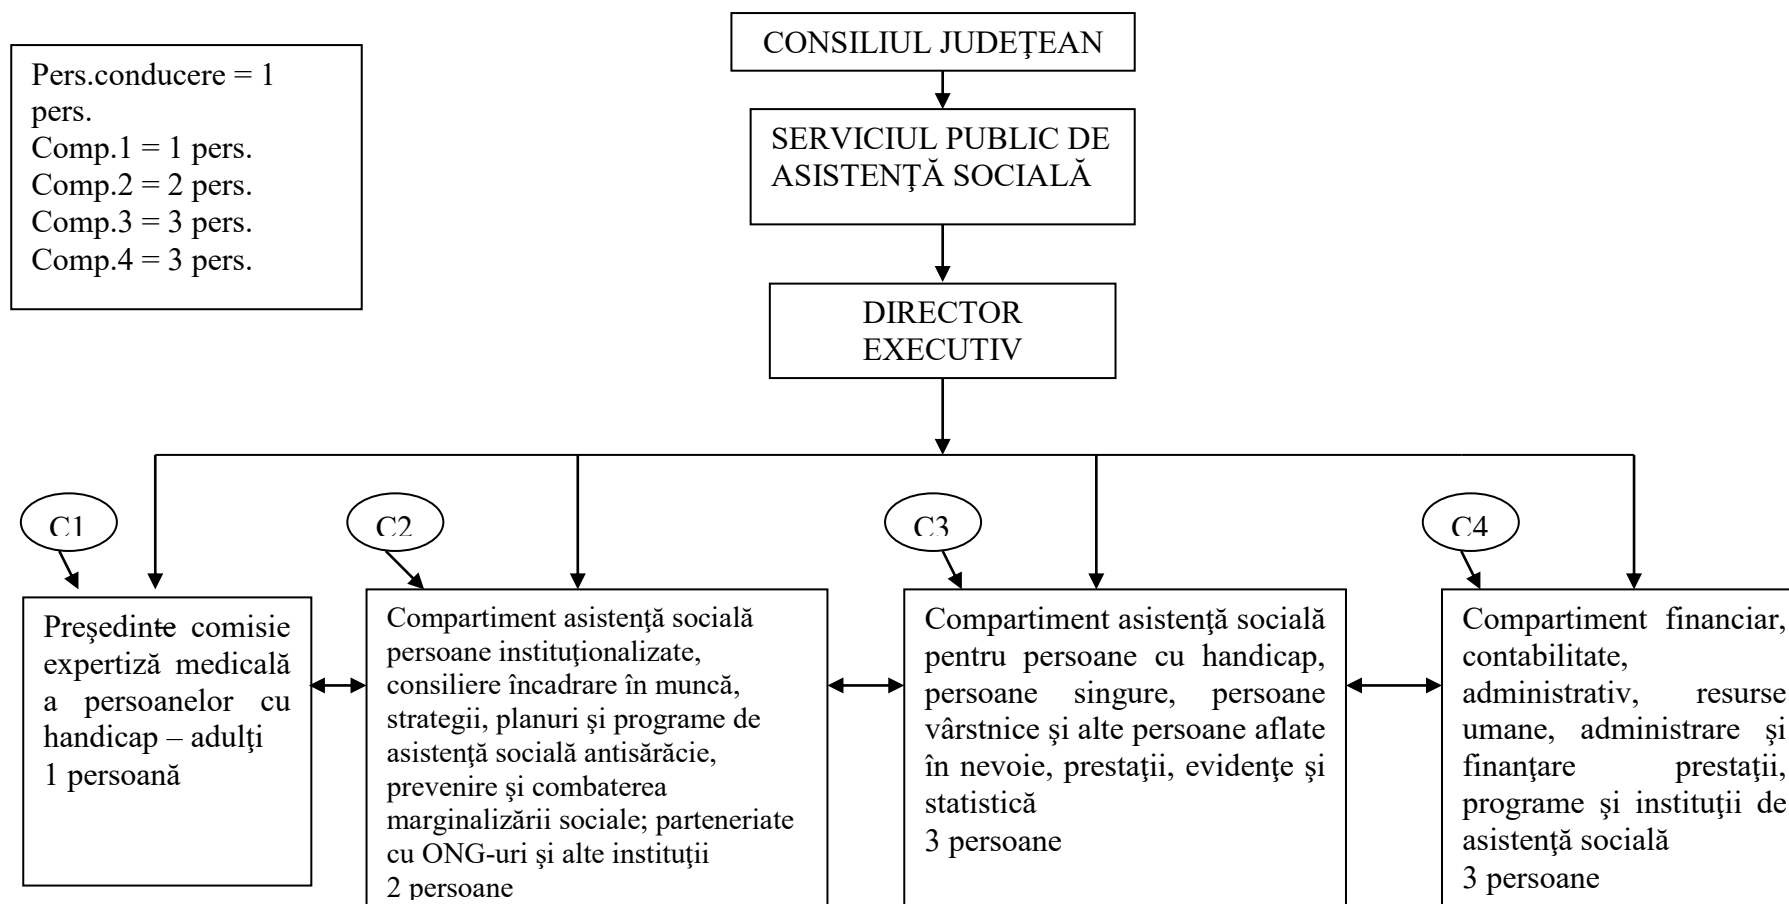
Pers.conducere = 1 pers.
Comp.1 = 1 pers.
Comp.2 = 2 pers.
Comp.3 = 3 pers.
Comp.4 = 3 pers.

CONSILIUL JUDEŢEAN

SERVICIUL PUBLIC DE ASISTENŢĂ SOCIALĂ

DIRECTOR EXECUTIV

C1

Preşedinte comisie expertiză medicală a persoanelor cu handicap – adulţi
1 persoană

C2

Compartiment asistenţă socială persoane instituţionalizate, consiliere încadrare în muncă, strategii, planuri şi programe de asistenţă socială antisărăcie, prevenire şi combaterea marginalizării sociale; parteneriate cu ONG-uri şi alte instituţii
2 persoane

C3

Compartiment asistenţă socială pentru persoane cu handicap, persoane singure, persoane vârstnice şi alte persoane aflate în nevoie, prestaţii, evidenţe şi statistică
3 persoane

C4

Compartiment financiar, contabilitate, administrativ, resurse umane, administrare şi finanţare prestaţii, programe şi instituţii de asistenţă socială
3 persoane